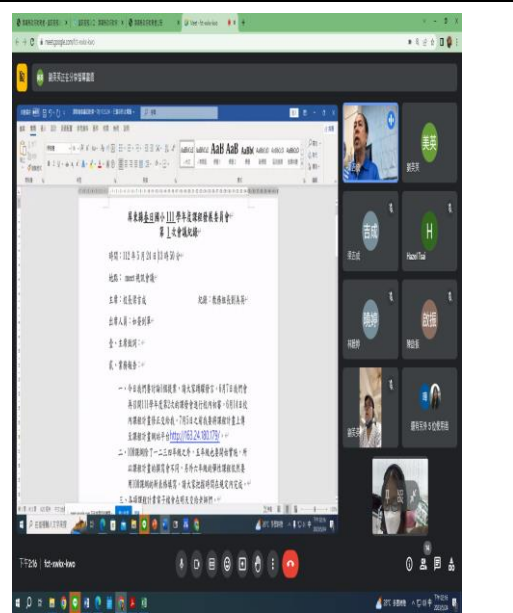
meet.google.com/fct-nwkx-kwo

屏東縣立三民國小111學年度課程發展委員會
第1次會議紀錄

時間：112年5月26日13時30分

地點：meet視訊會議

主席：校長 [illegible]　　紀錄：教務組長 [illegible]

出席人員：如簽到單

壹、主席致詞：

貳、業務報告：

一、…課程計畫…
http://163.24.180.179/

二、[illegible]

三、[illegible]

美英

吉成

H

Hazel Tsai

曉婷

啟揚

下午2:16 | fct-nwkx-kwo